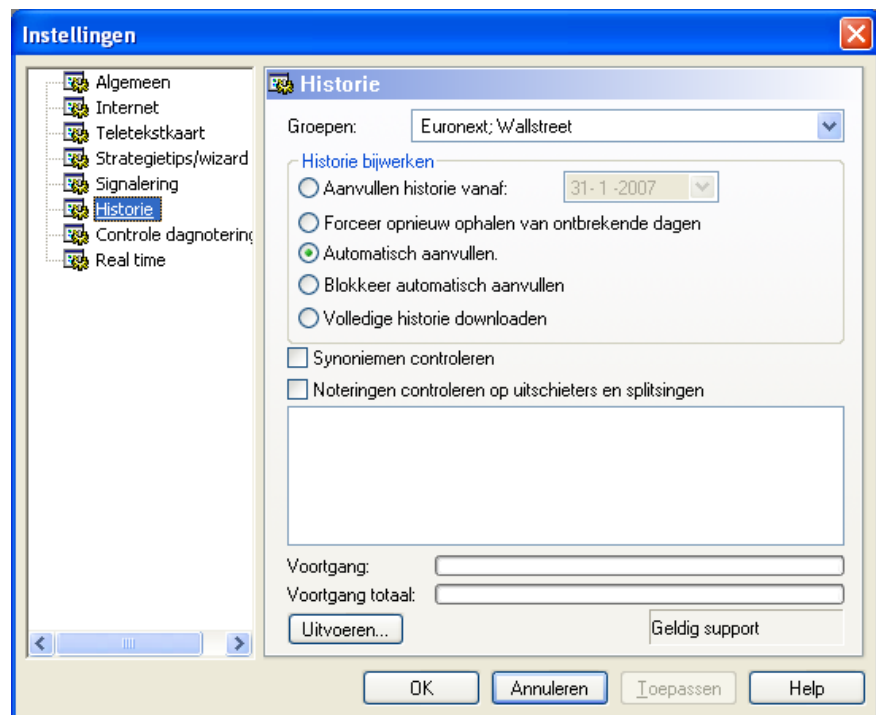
Instellingen

Algemeen
Internet
Teletekstkaart
Strategietips/wizard
Signalering
Historie
Controle dagnotering
Real time

Historie

Groepen: Euronext; Wallstreet

Historie bijwerken
Aanvullen historie vanaf: 31-1-2007
Forceer opnieuw ophalen van ontbrekende dagen
Automatisch aanvullen.
Blokkeer automatisch aanvullen
Volledige historie downloaden

Synoniemen controleren
Noteringen controleren op uitschieters en splitsingen

Voortgang:
Voortgang totaal:
Uitvoeren...
Geldig support

OK
Annuleren
Toepassen
Help